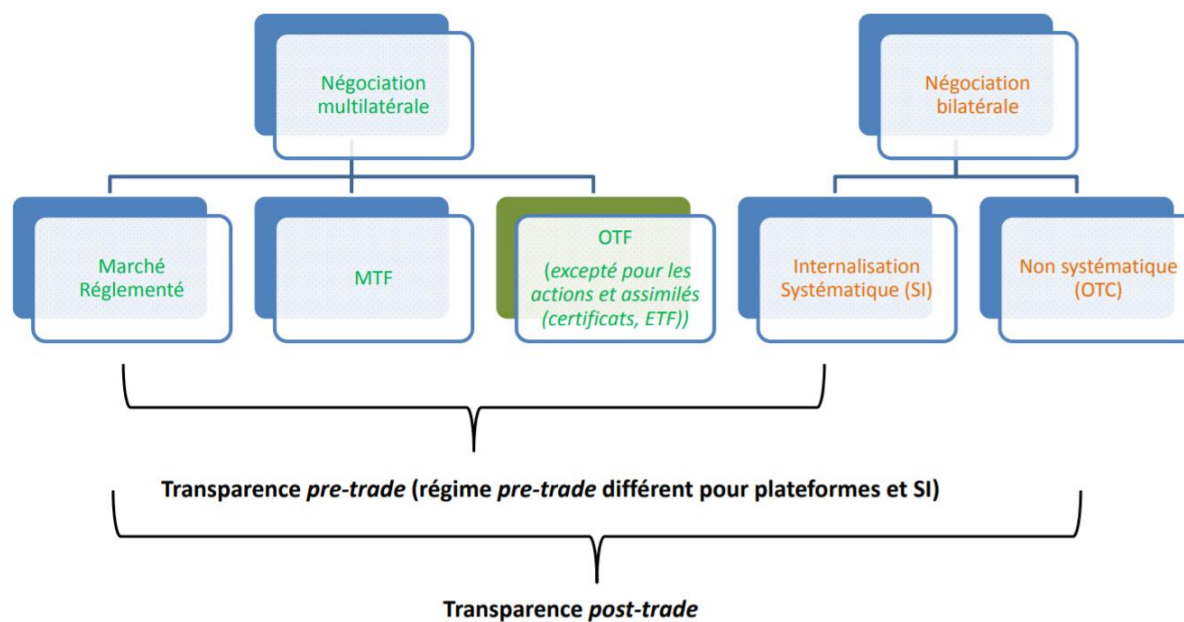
Négociation multilatérale

Négociation bilatérale

Marché Réglementé

MTF

OTF
(excepté pour les actions et assimilés (certificats, ETF))

Internalisation Systématique (SI)

Non systématique (OTC)

Transparence *pre-trade* (régime *pre-trade* différent pour plateformes et SI)

Transparence *post-trade*